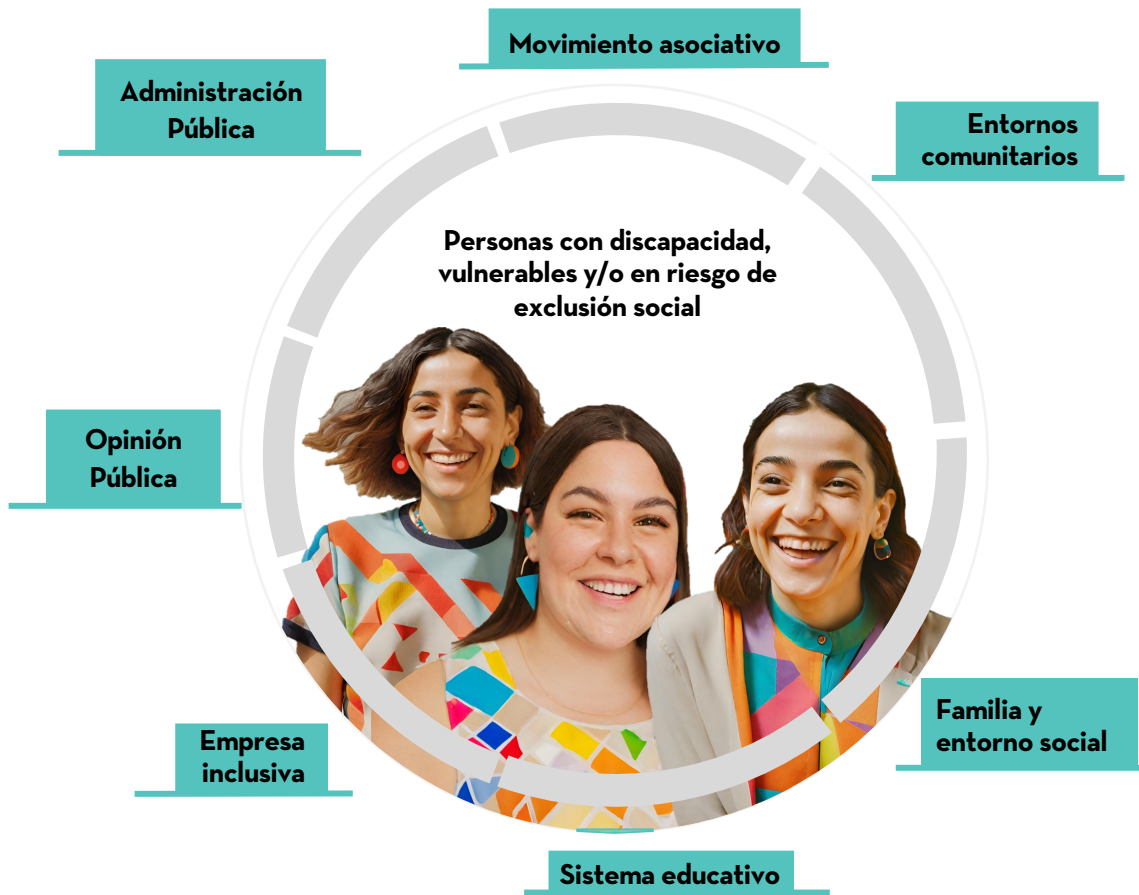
Movimiento asociativo

Administración Pública

Entornos comunitarios

Personas con discapacidad, vulnerables y/o en riesgo de exclusión social

Opinión Pública

Familia y entorno social

Empresa inclusiva

Sistema educativo